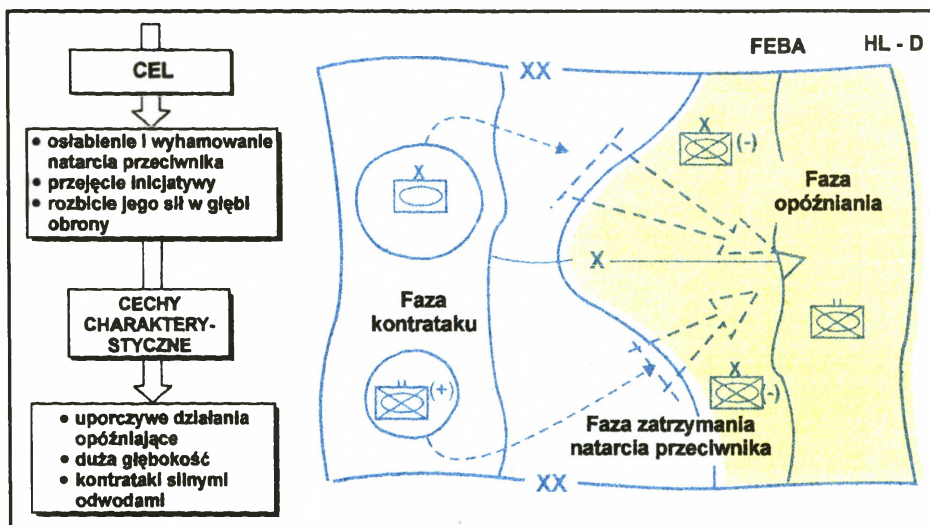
CEL

• osłabienie i wyhamowanie natarcia przeciwnika
• przejęcie inicjatywy
• rozbicie jego sił w głębi obrony

CECHY CHARAKTERYSTYCZNE

• uporczywe działania opóźniające
• duża głębokość
• kontrataki silnymi odwodami

FEBA

HL - D

XX

X

(-)

Faza opóźniania

X

X

Faza kontrataku

(+)

X

(-)

Faza zatrzymania natarcia przeciwnika

XX